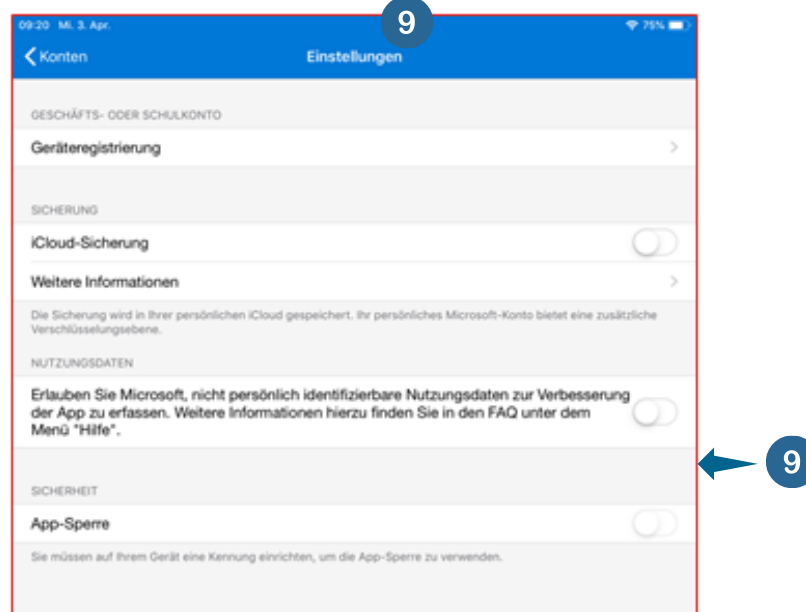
09:20 Mi. 3. Apr.

9

75%

Konten

Einstellungen

GESCHÄFTS- ODER SCHULKONTO

Geräteregistrierung

SICHERUNG

iCloud-Sicherung

Weitere Informationen

Die Sicherung wird in Ihrer persönlichen iCloud gespeichert. Ihr persönliches Microsoft-Konto bietet eine zusätzliche Verschlüsselungsebene.

NUTZUNGSDATEN

Erlauben Sie Microsoft, nicht persönlich identifizierbare Nutzungsdaten zur Verbesserung der App zu erfassen. Weitere Informationen hierzu finden Sie in den FAQ unter dem Menü "Hilfe".

9

SICHERHEIT

App-Sperre

Sie müssen auf Ihrem Gerät eine Kennung einrichten, um die App-Sperre zu verwenden.